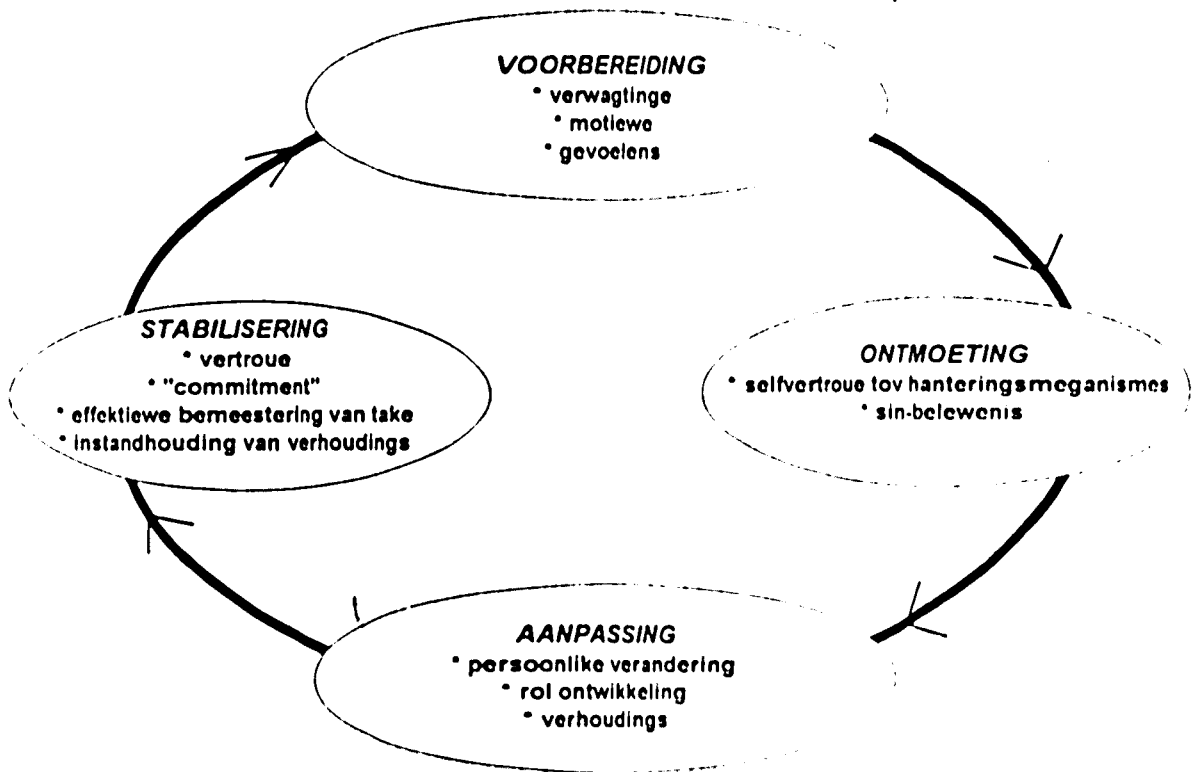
VOORBEREIDING
• verwagtinge
• motiewe
• gevoelens

ONTMOETING
• selfvertroue tov hanteringsmeganismes
• sin-belewenis

AANPASSING
• persoonlike verandering
• rol ontwikkeling
• verhoudings

STABILISERING
• vertroue
• "commitment"
• effektiewe bemeestering van take
• instandhouding van verhoudings